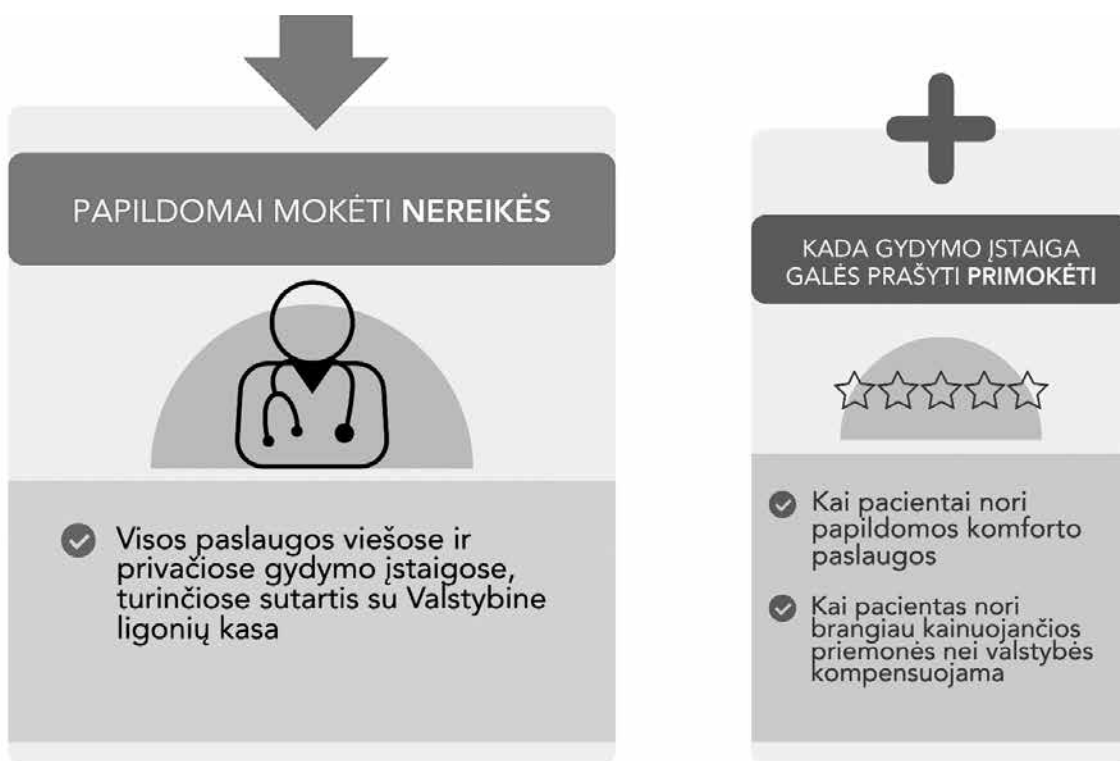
PAPILDOMAI MOKĖTI **NEREIKĖS**

Visos paslaugos viešose ir privačiose gydymo įstaigose, turinčiose sutartis su Valstybine ligonių kasa

KADA GYDYMO ĮSTAIGA GALĖS PRAŠYTI **PRIMOKĖTI**

Kai pacientai nori papildomos komforto paslaugos

Kai pacientas nori brangiau kainuojančios priemonės nei valstybės kompensuojama